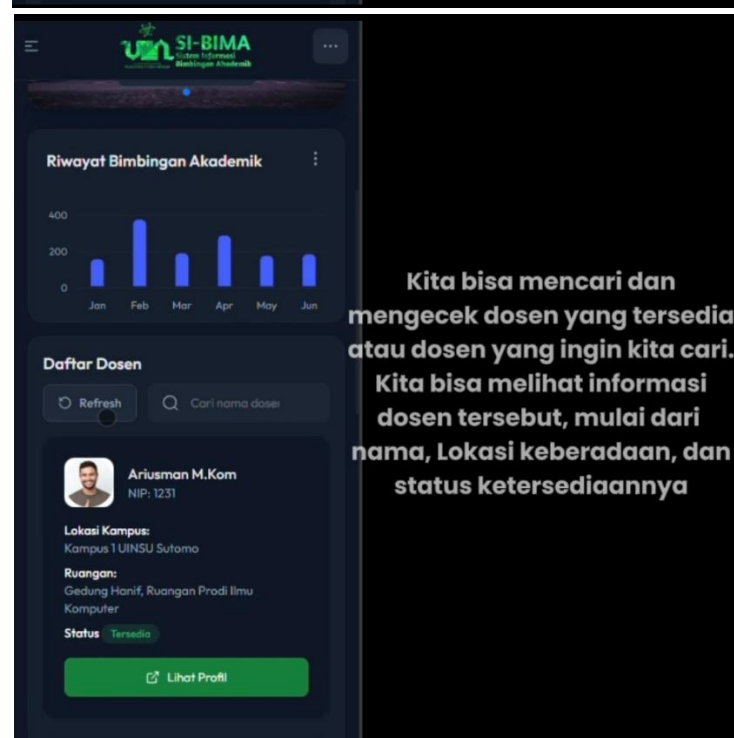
SI-BIMA
Sistem Informasi Bimbingan Akademik

Riwayat Bimbingan Akademik

400
200
0
Jan Feb Mar Apr May Jun

Daftar Dosen

Refresh
Cari nama dose

Ariusman M.Kom
NIP: 1231

Lokasi Kampus:
Kampus 1 UINSU Sutomo

Ruangan:
Gedung Hanif, Ruangan Prodi Ilmu Komputer

Status Tersedia

Lihat Profil

Kita bisa mencari dan mengecek dosen yang tersedia atau dosen yang ingin kita cari. Kita bisa melihat informasi dosen tersebut, mulai dari nama, Lokasi keberadaan, dan status ketersediaannya